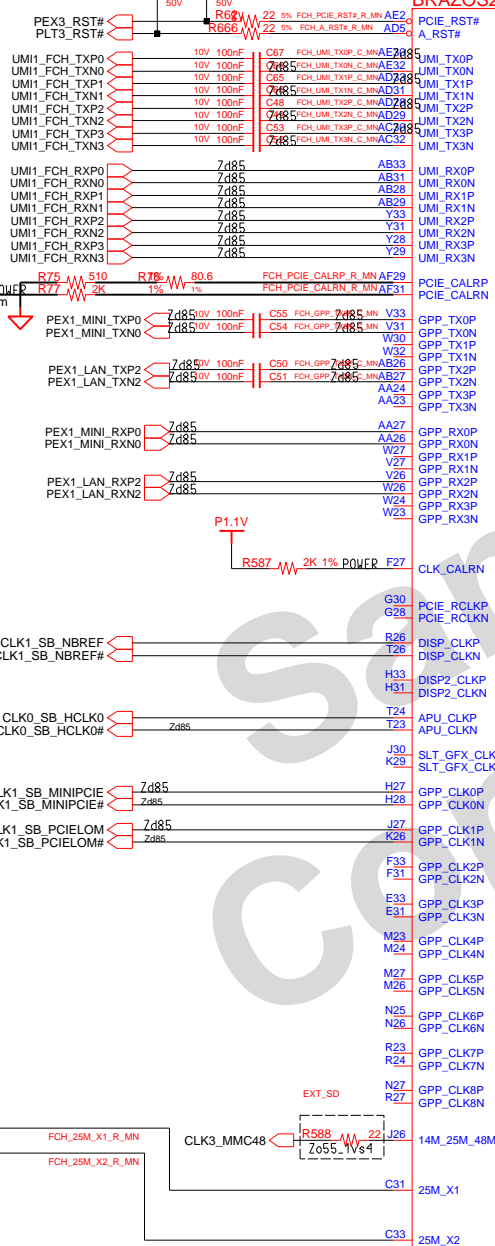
50V 50V
BRAZOS2
PEX3_RST# R62 22 5% FCH_PCIE_RST#_R_MN AE2 PCIE_RST#
PLT3_RST# R666 22 5% FCH_A_RST#_R_MN AD5 A_RST#

UMI1_FCH_TXP0 10V 100nF C67 FCH_UMI_TX0P_C_MN AE29 Zd85 UMI_TX0P
UMI1_FCH_TXN0 10V 100nF C66 Zd85 FCH_UMI_TX0N_C_MN AE32 UMI_TX0N
UMI1_FCH_TXP1 10V 100nF C65 FCH_UMI_TX1P_C_MN AD28 Zd85 UMI_TX1P
UMI1_FCH_TXN1 10V 100nF C64 Zd85 FCH_UMI_TX1N_C_MN AD31 UMI_TX1N
UMI1_FCH_TXP2 10V 100nF C48 FCH_UMI_TX2P_C_MN AD28 Zd85 UMI_TX2P
UMI1_FCH_TXN2 10V 100nF C49 Zd85 FCH_UMI_TX2N_C_MN AD29 UMI_TX2N
UMI1_FCH_TXP3 10V 100nF C53 FCH_UMI_TX3P_C_MN AC28 Zd85 UMI_TX3P
UMI1_FCH_TXN3 10V 100nF C52 Zd85 FCH_UMI_TX3N_C_MN AC32 UMI_TX3N

UMI1_FCH_RXP0 Zd85 AB33 UMI_RX0P
UMI1_FCH_RXN0 Zd85 AB31 UMI_RX0N
UMI1_FCH_RXP1 Zd85 AB28 UMI_RX1P
UMI1_FCH_RXN1 Zd85 AB29 UMI_RX1N
UMI1_FCH_RXP2 Zd85 Y33 UMI_RX2P
UMI1_FCH_RXN2 Zd85 Y31 UMI_RX2N
UMI1_FCH_RXP3 Zd85 Y28 UMI_RX3P
UMI1_FCH_RXN3 Zd85 Y29 UMI_RX3N

R75 510 R76 80.6 FCH_PCIE_CALRP_R_MN AF29 PCIE_CALRP
POWER R77 2K 1% 1% FCH_PCIE_CALRN_R_MN AF31 PCIE_CALRN

PEX1_MINI_TXP0 Zd85 10V 100nF C55 FCH_GPP_Zd85_MN V33 GPP_TX0P
PEX1_MINI_TXN0 Zd85 10V 100nF C54 FCH_GPP_Zd85_MN V31 GPP_TX0N
W30 GPP_TX1P
W32 GPP_TX1N
PEX1_LAN_TXP2 Zd85 10V 100nF C50 FCH_GPP Zd85 MN AB26 GPP_TX2P
PEX1_LAN_TXN2 Zd85 10V 100nF C51 FCH_GPP Zd85 MN AB27 GPP_TX2N
AA24 GPP_TX3P
AA23 GPP_TX3N

PEX1_MINI_RXP0 Zd85 AA27 GPP_RX0P
PEX1_MINI_RXN0 Zd85 AA26 GPP_RX0N
W27 GPP_RX1P
V27 GPP_RX1N
PEX1_LAN_RXP2 Zd85 V26 GPP_RX2P
PEX1_LAN_RXN2 Zd85 W26 GPP_RX2N
W24 GPP_RX3P
W23 GPP_RX3N

P1.1V
R587 2K 1% POWER F27 CLK_CALRN

G30 PCIE_RCLKP
G28 PCIE_RCLKN
CLK1_SB_NBREF R26 DISP_CLKP
CLK1_SB_NBREF# T26 DISP_CLKN
H33 DISP2_CLKP
H31 DISP2_CLKN
CLK0_SB_HCLK0 T24 APU_CLKP
CLK0_SB_HCLK0# Zd85 T23 APU_CLKN
J30 SLT_GFX_CLKP
K29 SLT_GFX_CLKN
CLK1_SB_MINIPCIE Zd85 H27 GPP_CLK0P
CLK1_SB_MINIPCIE# Zd85 H28 GPP_CLK0N
CLK1_SB_PCIELOM Zd85 J27 GPP_CLK1P
CLK1_SB_PCIELOM# Zd85 K26 GPP_CLK1N
F33 GPP_CLK2P
F31 GPP_CLK2N
E33 GPP_CLK3P
E31 GPP_CLK3N
M23 GPP_CLK4P
M24 GPP_CLK4N
M27 GPP_CLK5P
M26 GPP_CLK5N
N25 GPP_CLK6P
N26 GPP_CLK6N
R23 GPP_CLK7P
R24 GPP_CLK7N
N27 GPP_CLK8P
R27 GPP_CLK8N
EXT_SD
FCH_25M_X1_R_MN CLK3_MMC48 R588 22 Zo55_1Vs4 J26 14M_25M_48M_OSC
FCH_25M_X2_R_MN
C31 25M_X1
C33 25M_X2
Sa Co